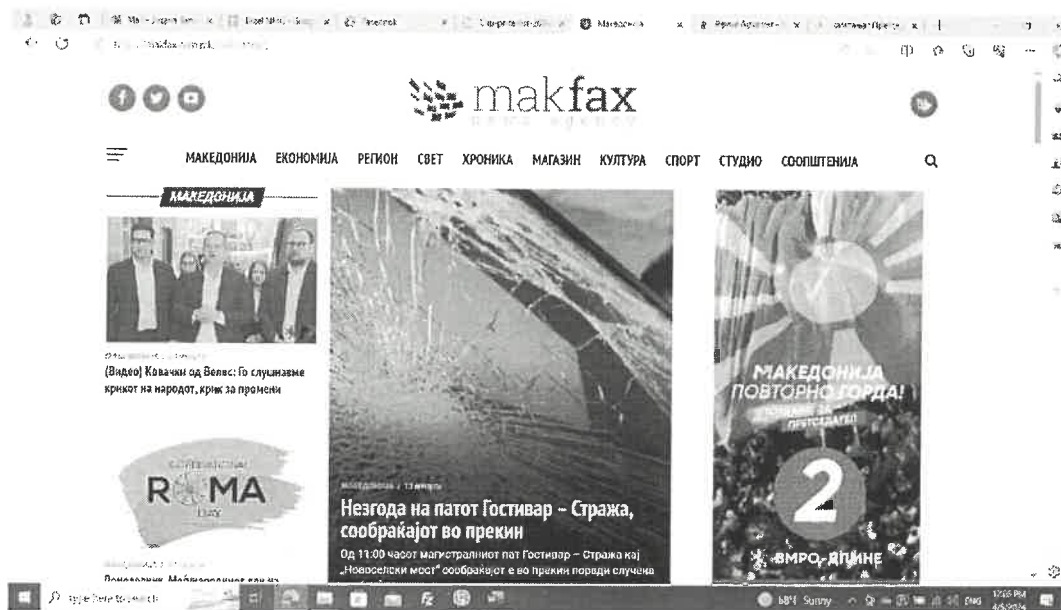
makfax

МАКЕДОНИЈА ЕКОНОМИЈА РЕГИОН СВЕТ ХРОНИКА МАГАЗИН КУЛТУРА СПОРТ СТУДИО СООПШТЕНИЈА

МАКЕДОНИЈА

(Видео) Ковачки од Велес: Го слушаме крикот на народот, крик за промени

R MA

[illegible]

Незгода на патот Гостивар – Стража, сообраќајот во прекин

Од 11:00 часот магистралниот пат Гостивар – Стража кај „Новоселски мост" сообраќајот е во прекин поради случена

МАКЕДОНИЈА ПОВТОРНО ГОРДА!

2

ВМРО-ДПМНЕ

Type here to search

Sunny